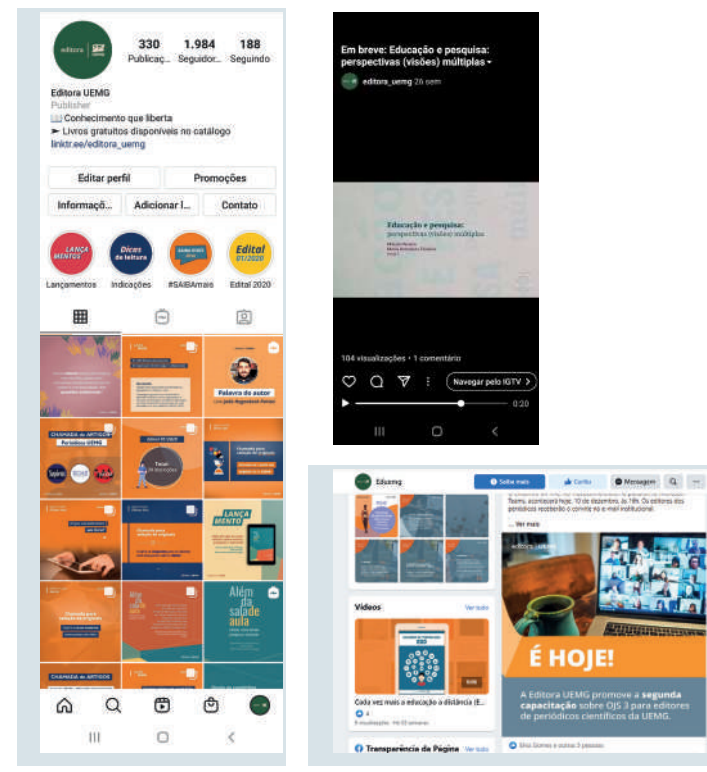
editora UEMG

330 Publicaç...
1.984 Seguidor...
188 Seguindo

Editora UEMG
Publisher
📖 Conhecimento que liberta
➤ Livros gratuitos disponíveis no catálogo
linktr.ee/editora_uemg

Editar perfil
Promoções
Informaçõ...
Adicionar l...
Contato

LANÇAMENTOS
Lançamentos
Dicas de leitura
Indicações
#SAIBAmais
Edital 01/2020
Edital 2020

Palavra do autor

CHAMADA de ARTIGOS
Periódicos UEMG

LANÇAMENTO

Além da sala de aula

CHAMADA de ARTIGOS

Em breve: Educação e pesquisa: perspectivas (visões) múltiplas
editora_uemg 26 sem

Educação e pesquisa: perspectivas (visões) múltiplas

104 visualizações · 1 comentário
Navegar pelo IGTV
0:20

Eduemg
Saiba mais
Curtir
Mensagem

... Ver mais

Vídeos
Ver todos

Cada vez mais a educação a distância (E...
4

É HOJE!
A Editora UEMG promove a segunda capacitação sobre OJS 3 para editores de periódicos científicos da UEMG.

Transparência da Página
Ver todos